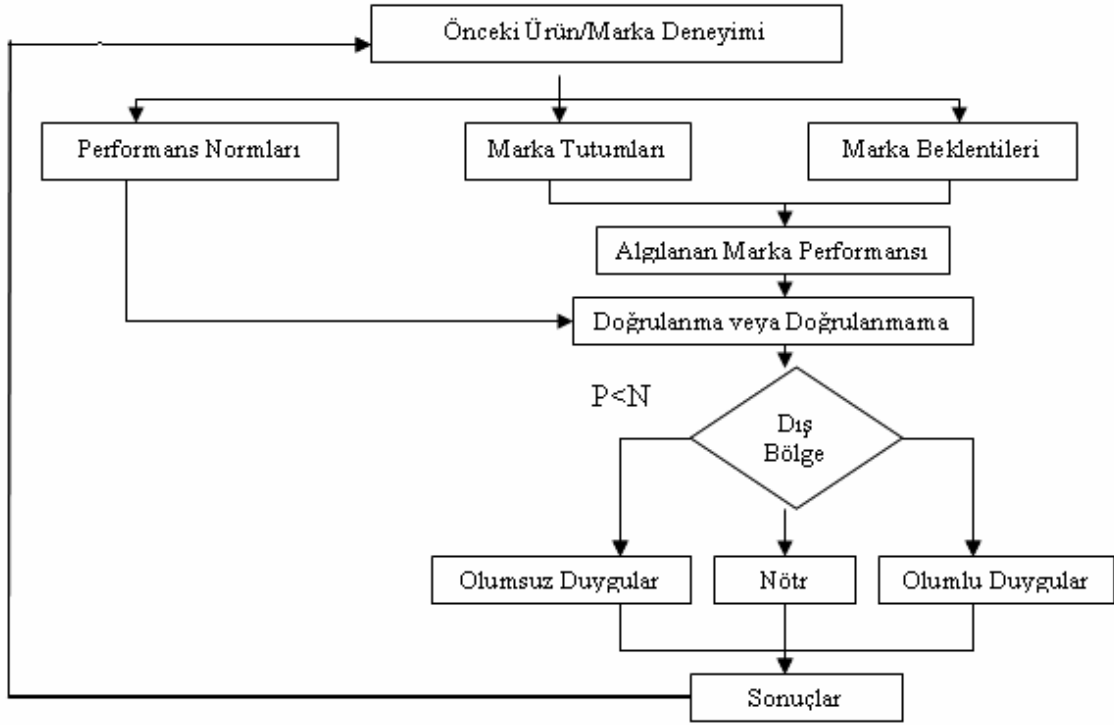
Önceki Ürün/Marka Deneyimi

Performans Normları

Marka Tutumları

Marka Beklentileri

Algılanan Marka Performansı

Doğrulanma veya Doğrulanmama

P<N

Dış Bölge

Olumsuz Duygular

Nötr

Olumlu Duygular

Sonuçlar